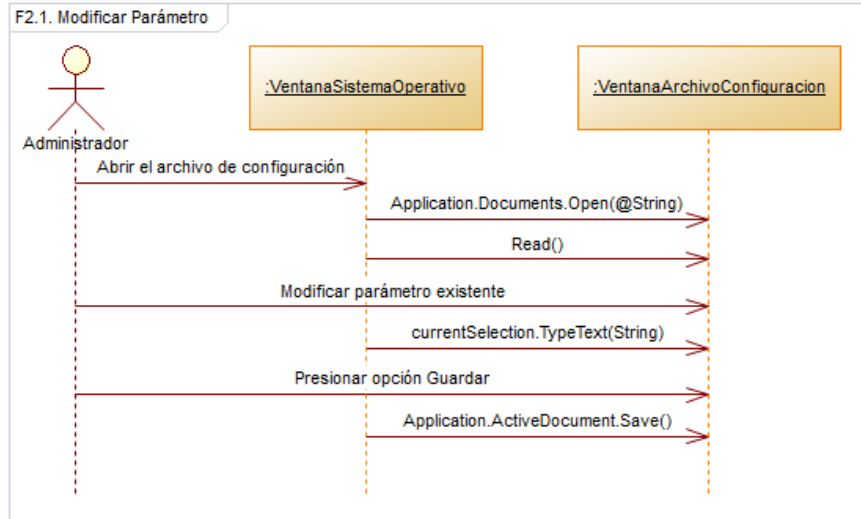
F2.1. Modificar Parámetro

Administrador

:VentanaSistemaOperativo

:VentanaArchivoConfiguracion

Abrir el archivo de configuración

Application.Documents.Open(@String)

Read()

Modificar parámetro existente

currentSelection.TypeText(String)

Presionar opción Guardar

Application.ActiveDocument.Save()